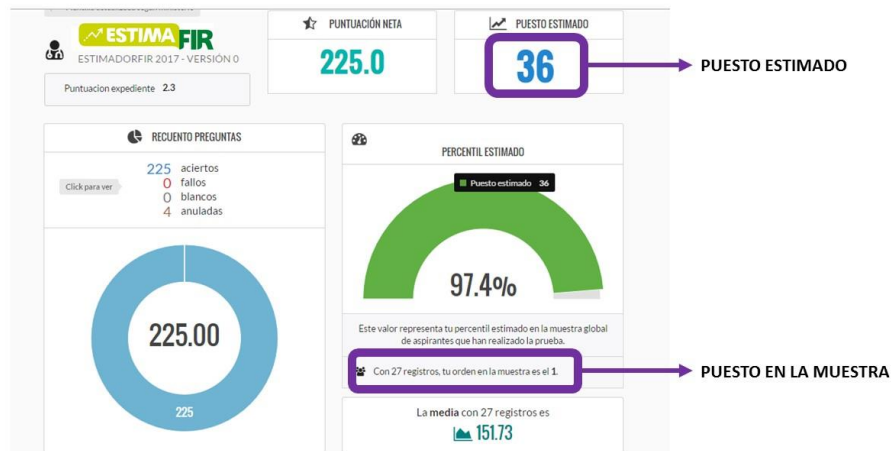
ESTIMAFIR
ESTIMADORFIR 2017 - VERSIÓN 0

Puntuacion expediente 2.3

PUNTUACIÓN NETA
225.0

PUESTO ESTIMADO
36

PUESTO ESTIMADO

RECUENTO PREGUNTAS
Click para ver
225 aciertos
0 fallos
0 blancos
4 anuladas

225.00
225

PERCENTIL ESTIMADO
Puesto estimado 36
97.4%

Este valor representa tu percentil estimado en la muestra global de aspirantes que han realizado la prueba.

Con 27 registros, tu orden en la muestra es el 1.

PUESTO EN LA MUESTRA

La media con 27 registros es
151.73